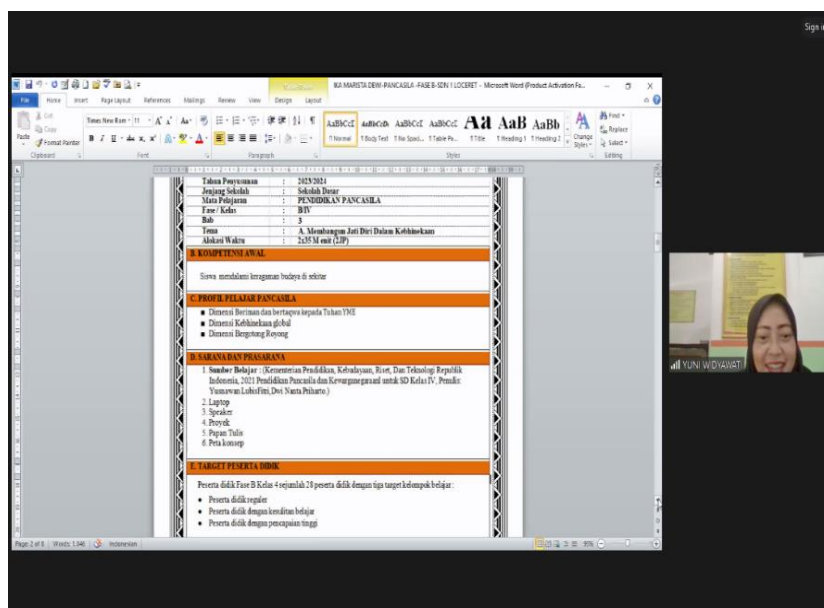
Sign i

IKA MARISTA DEWI-PANCASILA -FASE B-SDN 1 LOCERET - Microsoft Word (Product Activation Fa...

File Home Insert Page Layout References Mailings Review View Design Layout

Cut
Copy
Paste
Format Painter
Clipboard

Times New Rom 11
Font

Paragraph

AaBbCcE AaBbCcDc AaBbCcI AaBbCcE Aa AaB AaBb
¶ Normal ¶ Body Text ¶ No Spaci... ¶ Table Pa... ¶ Title ¶ Heading 1 ¶ Heading 2
Change Styles
Styles

Find
Replace
Select
Editing

| Tahun Penyusunan | : | 2023/2024 |
|---|---|---|
| Jenjang Sekolah | : | Sekolah Dasar |
| Mata Pelajaran | : | PENDIDIKAN PANCASILA |
| Fase / Kelas | : | B/IV |
| Bab | : | 3 |
| Tema | : | A. Membangun Jati Diri Dalam Kebhinekaan |
| Alokasi Waktu | : | 2x35 M enit (2JP) |

B. KOMPETENSI AWAL

Siswa mendalami keragaman budaya di sekitar

C. PROFIL PELAJAR PANCASILA

■ Dimensi Beriman dan bertaqwa kepada Tuhan YME
■ Dimensi Kebhinekaan global
■ Dimensi Bergotong Royong

D. SARANA DAN PRASARANA

1. Sumber Belajar : (Kementerian Pendidikan, Kebudayaan, Riset, Dan Teknologi Republik Indonesia, 2021 Pendidikan Pancasila dan Kewarganegaraanl untuk SD Kelas IV, Penulis: Yusnawan LubisFitri,Dwi Nanta Priharto.)
2. Laptop
3. Speaker
4. Proyek
5. Papan Tulis
6. Peta konsep

E. TARGET PESERTA DIDIK

Peserta didik Fase B Kelas 4 sejumlah 28 peserta didik dengan tiga target kelompok belajar:

• Peserta didik reguler
• Peserta didik dengan kesulitan belajar
• Peserta didik dengan pencapaian tinggi

Page: 2 of 8 | Words: 1,146 | Indonesian | 95%

YUNI WIDYAWATI